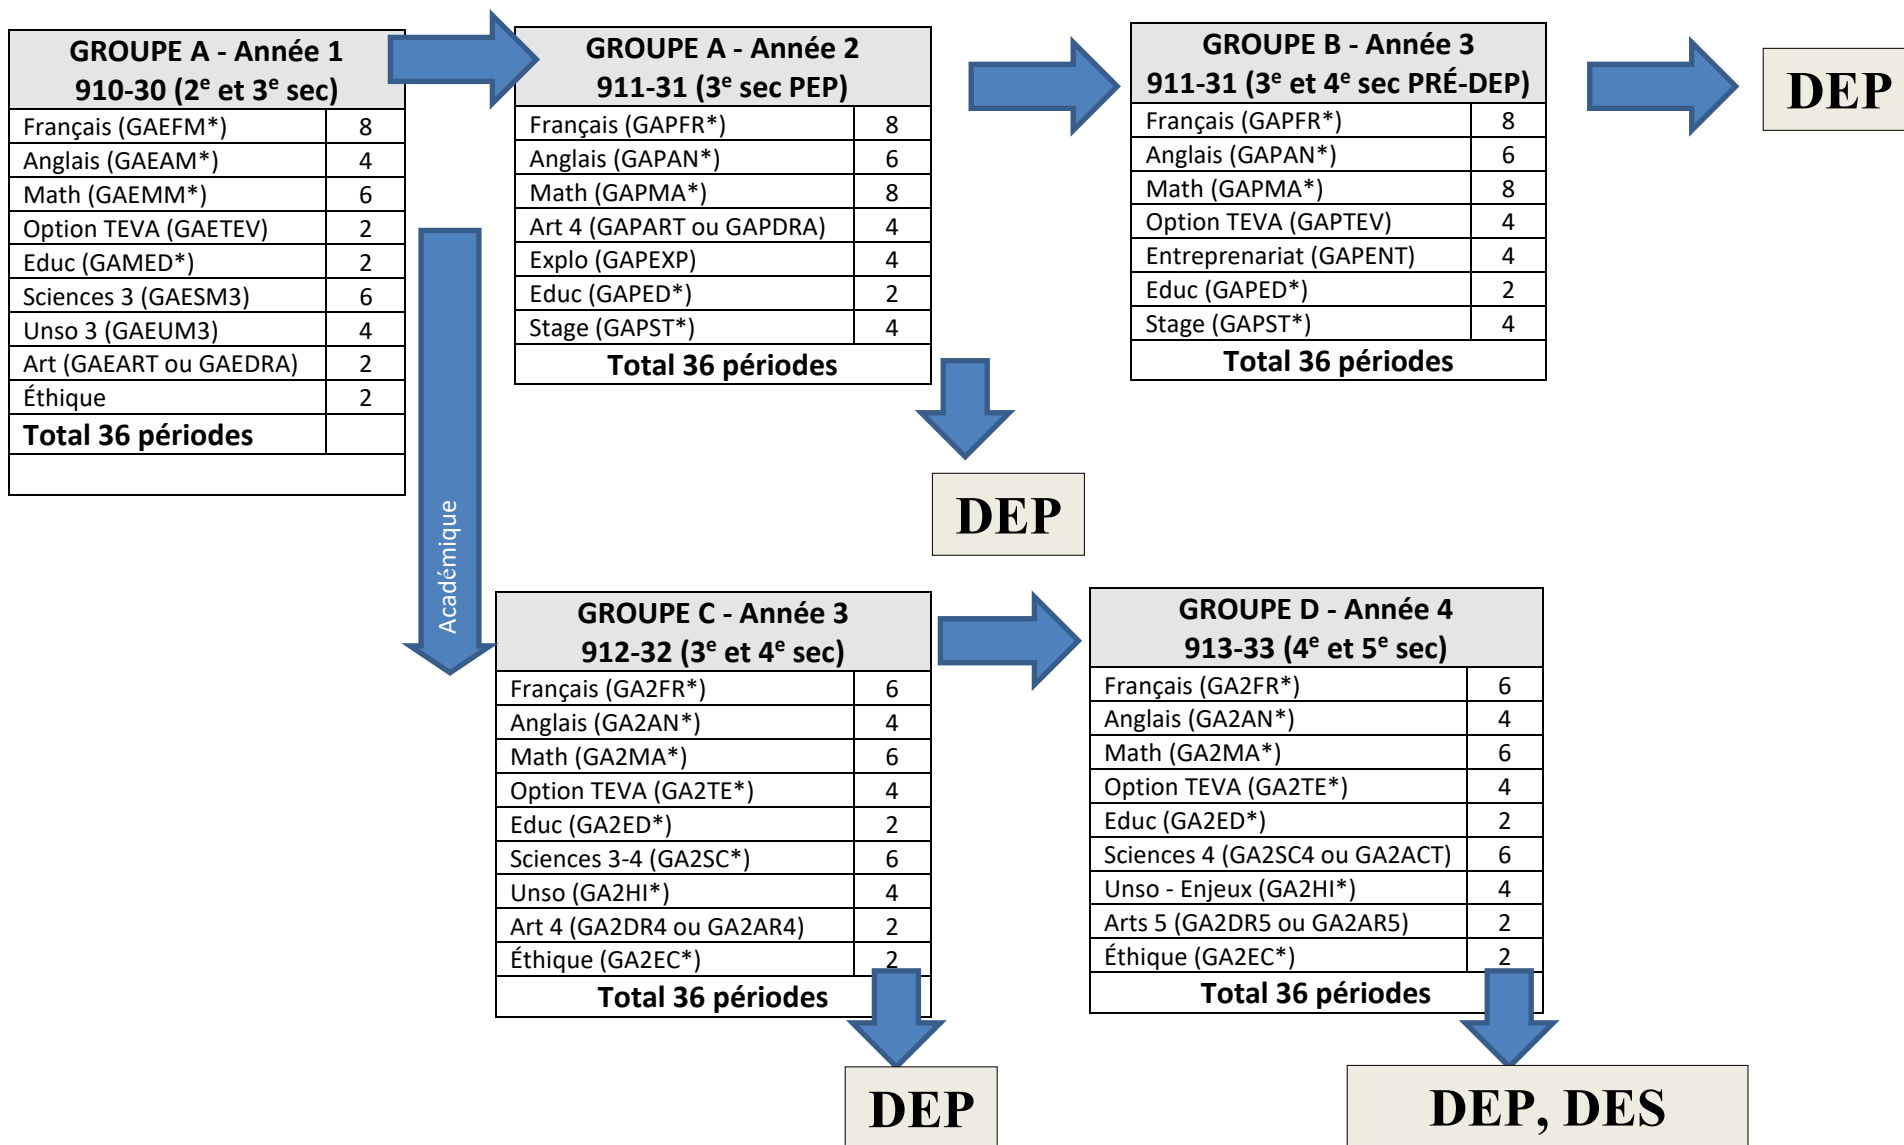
| GROUPE A - Année 1 910-30 (2$^e$ et 3$^e$ sec) | |
|---|---|
| Français (GAEFM*) | 8 |
| Anglais (GAEAM*) | 4 |
| Math (GAEMM*) | 6 |
| Option TEVA (GAETEV) | 2 |
| Educ (GAMED*) | 2 |
| Sciences 3 (GAESM3) | 6 |
| Unso 3 (GAEUM3) | 4 |
| Art (GAEART ou GAEDRA) | 2 |
| Éthique | 2 |
| Total 36 périodes | |

| GROUPE A - Année 2 911-31 (3$^e$ sec PEP) | |
|---|---|
| Français (GAPFR*) | 8 |
| Anglais (GAPAN*) | 6 |
| Math (GAPMA*) | 8 |
| Art 4 (GAPART ou GAPDRA) | 4 |
| Explo (GAPEXP) | 4 |
| Educ (GAPED*) | 2 |
| Stage (GAPST*) | 4 |
| Total 36 périodes | |

| GROUPE B - Année 3 911-31 (3$^e$ et 4$^e$ sec PRÉ-DEP) | |
|---|---|
| Français (GAPFR*) | 8 |
| Anglais (GAPAN*) | 6 |
| Math (GAPMA*) | 8 |
| Option TEVA (GAPTEV) | 4 |
| Entreprenariat (GAPENT) | 4 |
| Educ (GAPED*) | 2 |
| Stage (GAPST*) | 4 |
| Total 36 périodes | |

DEP

DEP

Académique

| GROUPE C - Année 3 912-32 (3$^e$ et 4$^e$ sec) | |
|---|---|
| Français (GA2FR*) | 6 |
| Anglais (GA2AN*) | 4 |
| Math (GA2MA*) | 6 |
| Option TEVA (GA2TE*) | 4 |
| Educ (GA2ED*) | 2 |
| Sciences 3-4 (GA2SC*) | 6 |
| Unso (GA2HI*) | 4 |
| Art 4 (GA2DR4 ou GA2AR4) | 2 |
| Éthique (GA2EC*) | 2 |
| Total 36 périodes | |

| GROUPE D - Année 4 913-33 (4$^e$ et 5$^e$ sec) | |
|---|---|
| Français (GA2FR*) | 6 |
| Anglais (GA2AN*) | 4 |
| Math (GA2MA*) | 6 |
| Option TEVA (GA2TE*) | 4 |
| Educ (GA2ED*) | 2 |
| Sciences 4 (GA2SC4 ou GA2ACT) | 6 |
| Unso - Enjeux (GA2HI*) | 4 |
| Arts 5 (GA2DR5 ou GA2AR5) | 2 |
| Éthique (GA2EC*) | 2 |
| Total 36 périodes | |

DEP

DEP, DES